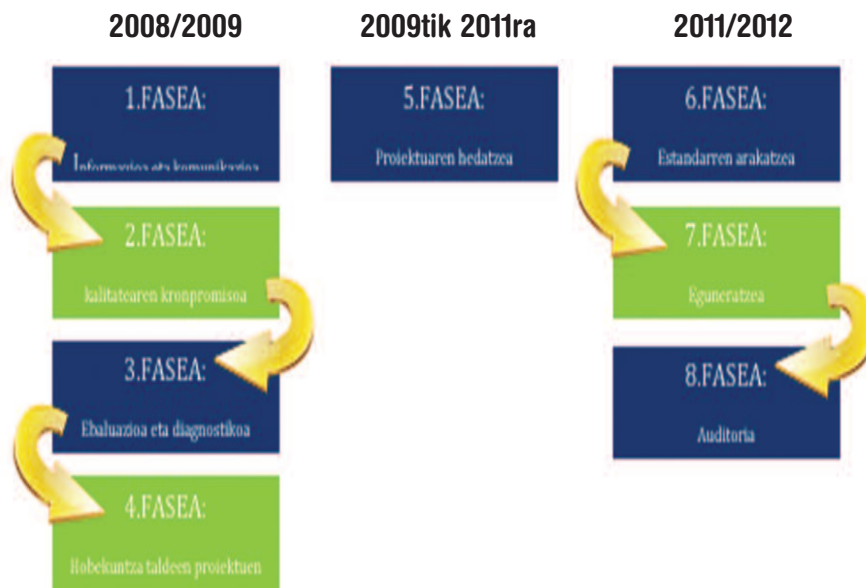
2008/2009

1.FASEA:

Informazioa eta komunikazioa

2.FASEA:

kalitatearen kronpromisoa

3.FASEA:

Ebaluazioa eta diagnostikoa

4.FASEA:

Hobekuntza taldeen proiektuen

2009tik 2011ra

5.FASEA:

Proiektuaren hedatzea

2011/2012

6.FASEA:

Estandarren arakatzea

7.FASEA:

Eguneratzea

8.FASEA:

Auditoria